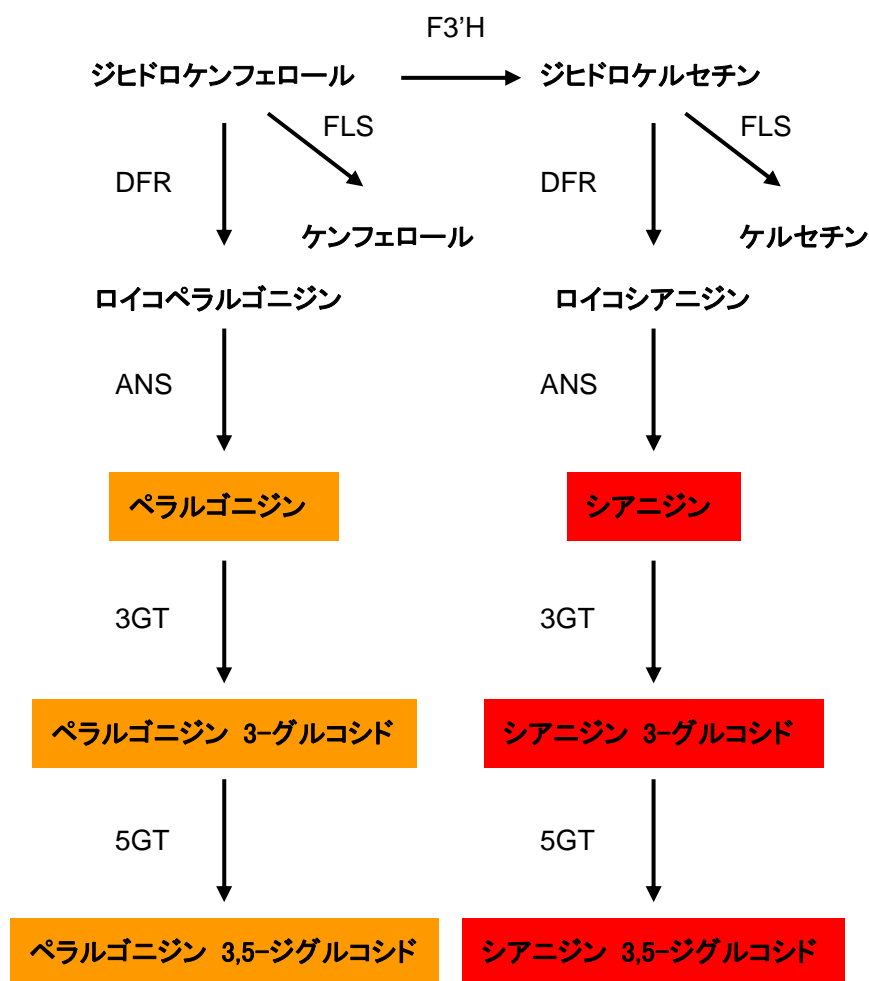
F3'H

ジヒドロケンフェロール

ジヒドロケルセチン

FLS

FLS

DFR

DFR

ケンフェロール

ケルセチン

ロイコペラルゴニジン

ロイコシアニジン

ANS

ANS

ペラルゴニジン

シアニジン

3GT

3GT

ペラルゴニジン 3−グルコシド

シアニジン 3−グルコシド

5GT

5GT

ペラルゴニジン 3,5−ジグルコシド

シアニジン 3,5−ジグルコシド